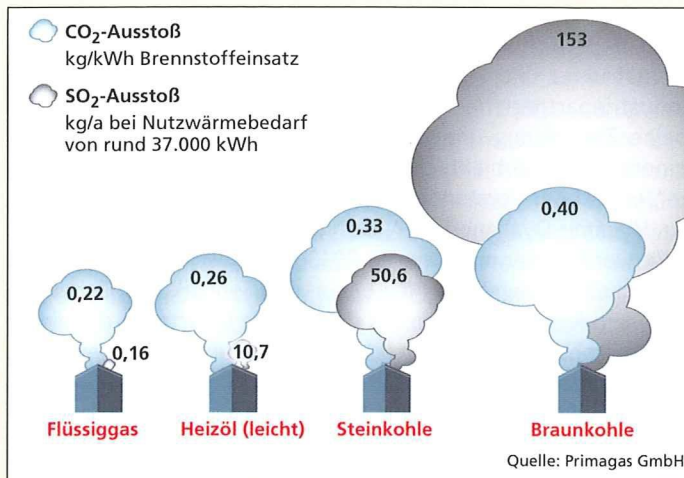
$CO_2$-Ausstoß
kg/kWh Brennstoffeinsatz

$SO_2$-Ausstoß
kg/a bei Nutzwärmebedarf von rund 37.000 kWh

153

0,40

0,33

50,6

0,26

0,22

0,16

10,7

Flüssiggas

Heizöl (leicht)

Steinkohle

Braunkohle

Quelle: Primagas GmbH